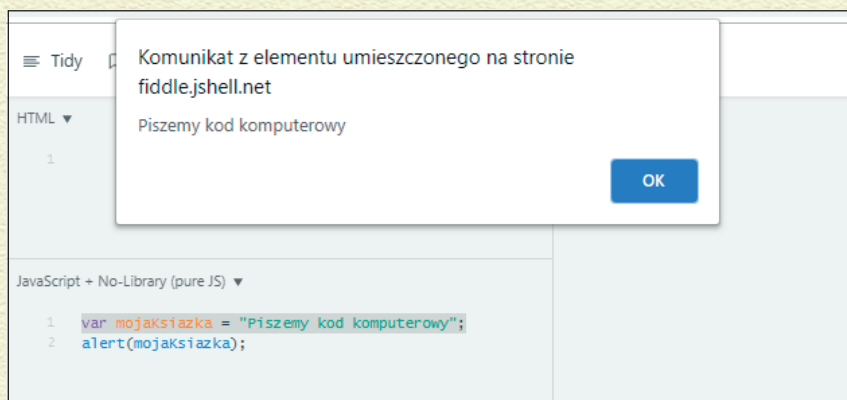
Tidy

Komunikat z elementu umieszczonego na stronie fiddle.jshell.net

Piszemy kod komputerowy

OK

HTML ▼

1

JavaScript + No-Library (pure JS) ▼

1 var mojaKsiazka = "Piszemy kod komputerowy";
2 alert(mojaKsiazka);